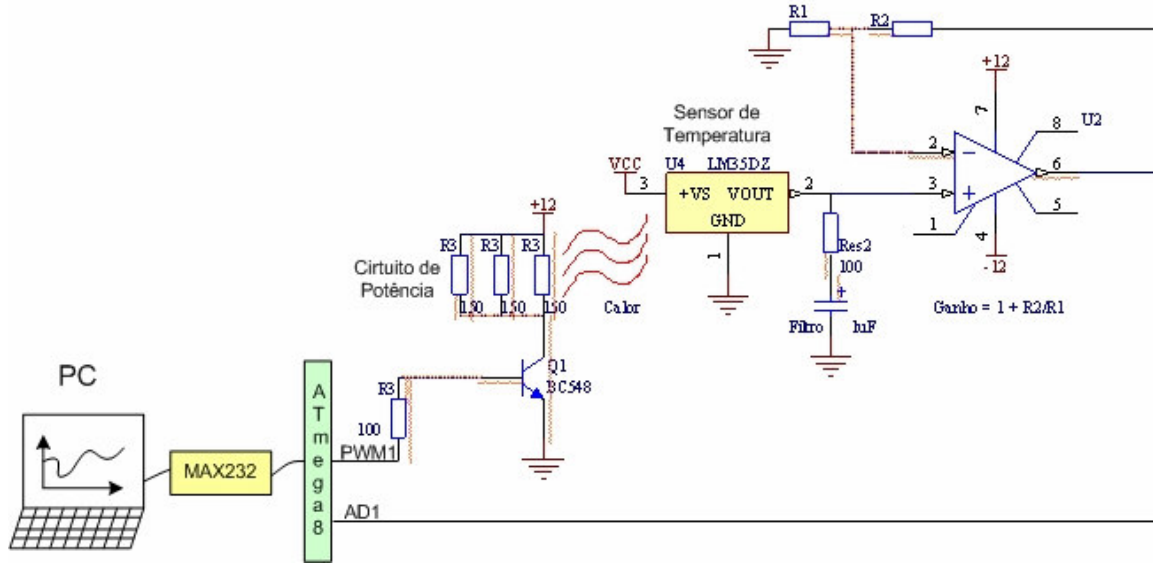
R1
R2
+12
7
8
U2
Sensor de Temperatura
2
−
6
VCC
U4
LM35DZ
3
+VS VOUT
2
3
+
GND
5
1
4
+12
R3
R3
R3
Res2
1
-12
Cirtuito de Potência
100
150
150
150
Calor
+
Ganho = 1 + R2/R1
Filtro
1uF
Q1
BC548
PC
R3
100
PWM1
MAX232
A
T
m
e
g
a
8
AD1